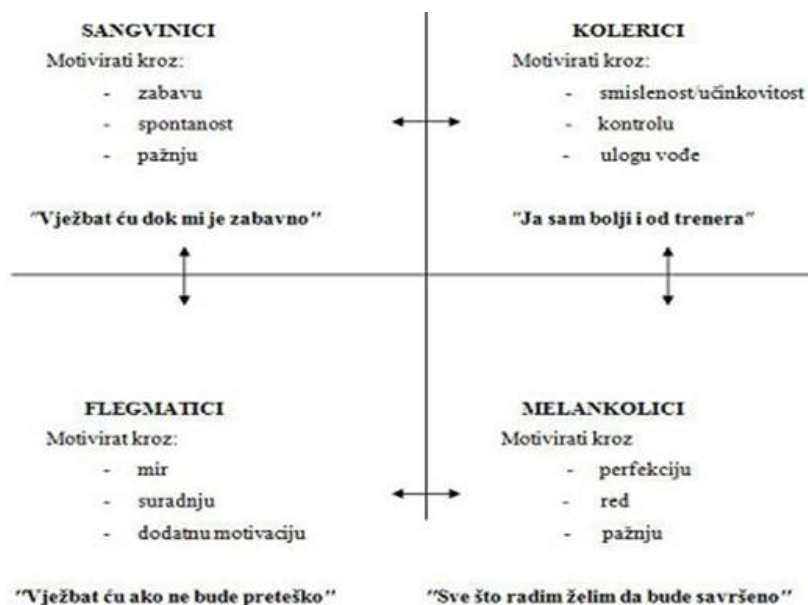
SANGVINICI
Motivirati kroz:
- zabavu
- spontanost
- pažnju

"Vježbat ću dok mi je zabavno"

KOLERICI
Motivirati kroz:
- smislenost/učinkovitost
- kontrolu
- ulogu vođe

"Ja sam bolji i od trenera"

FLEGMATICI
Motivirat kroz:
- mir
- suradnju
- dodatnu motivaciju

"Vježbat ću ako ne bude preteško"

MELANKOLICI
Motivirati kroz
- perfekciju
- red
- pažnju

"Sve što radim želim da bude savršeno"